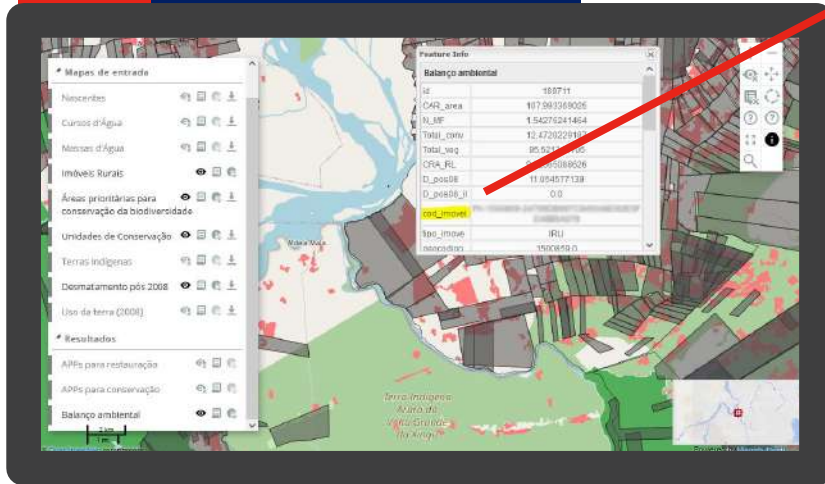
Mapas de entrada

Nascentes

Cursos d'Água

Massas d'Água

Imóveis Rurais

Áreas prioritárias para conservação da biodiversidade

Unidades de Conservação

Terras Indígenas

Desmatamento pós 2008

Uso da terra (2008)

Resultados

APPs para restauração

APPs para conservação

Balanço ambiental

Feature Info

Balanço ambiental

| | |
|---|---|
| id | 188711 |
| CAR_area | 107.993369026 |
| N_MF | 1.54276241464 |
| Total_conv | 12.4720229182 |
| Total_veg | 95.521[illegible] |
| CRA_RL | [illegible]088626 |
| D_pos08 | 11.854577139 |
| D_pos08_II | 0.0 |
| cod_imovel | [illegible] |
| tipo_imove | IRU |
| geocodigo | 3500659.0 |

Terra Indígena Alto do Vale Grande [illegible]

2 km
1 mi